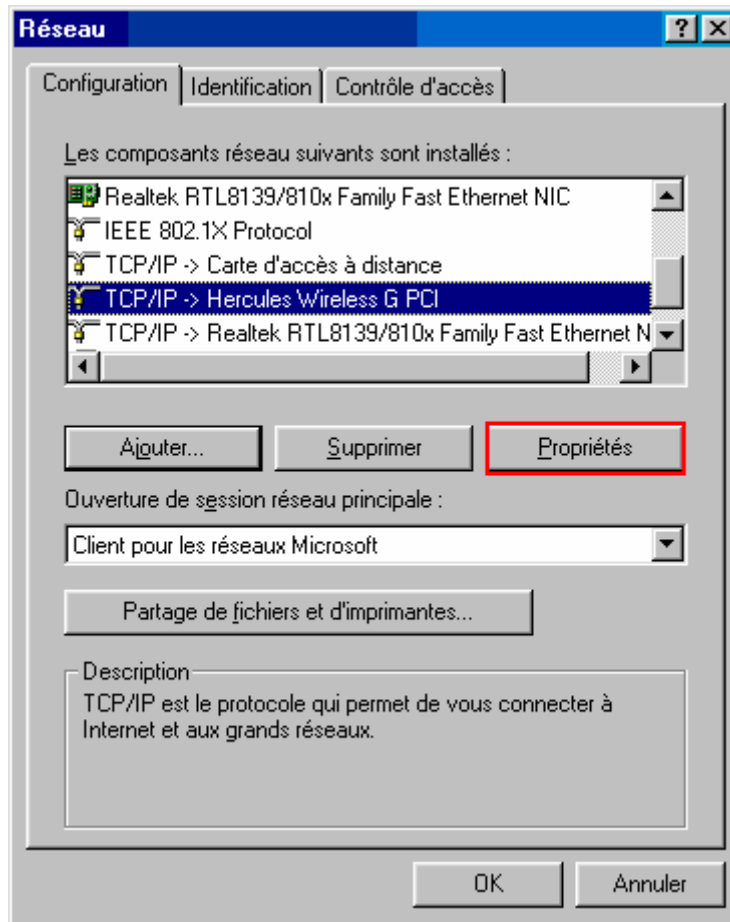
Réseau

?

Configuration | Identification | Contrôle d'accès

Les composants réseau suivants sont installés :

Realtek RTL8139/810x Family Fast Ethernet NIC
IEEE 802.1X Protocol
TCP/IP -> Carte d'accès à distance
TCP/IP -> Hercules Wireless G PCI
TCP/IP -> Realtek RTL8139/810x Family Fast Ethernet N

Ajouter... | Supprimer | Propriétés

Ouverture de session réseau principale :

Client pour les réseaux Microsoft

Partage de fichiers et d'imprimantes...

Description
TCP/IP est le protocole qui permet de vous connecter à Internet et aux grands réseaux.

OK | Annuler